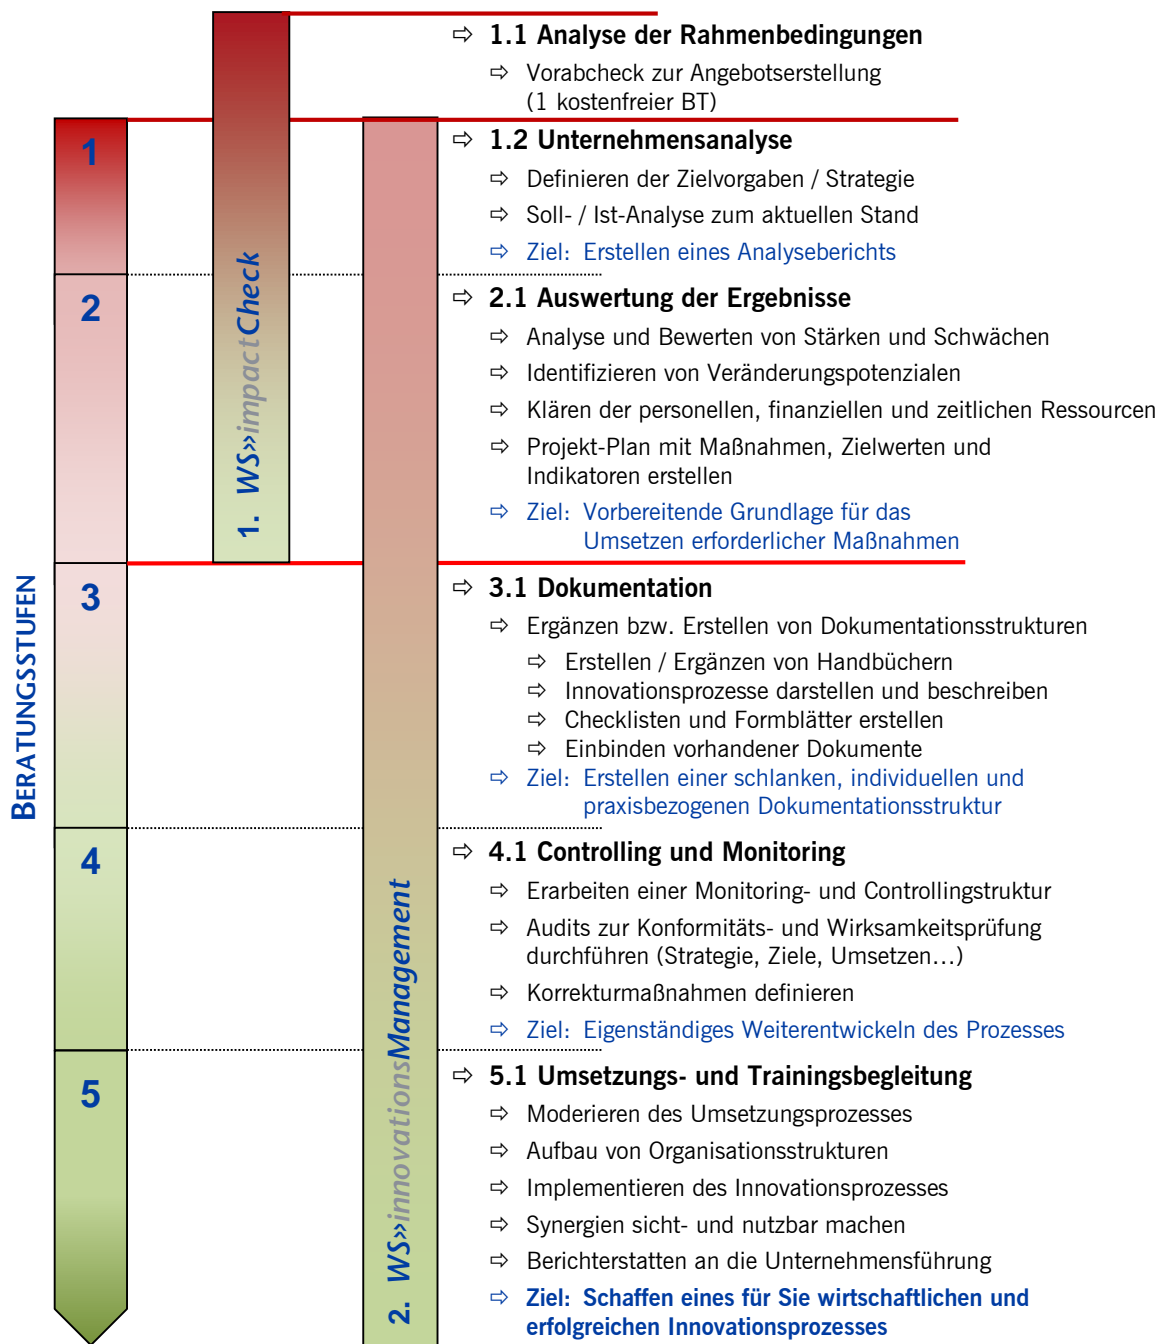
BERATUNGSSTUFEN

1

2

3

4

5

1. WS»impactCheck

2. WS»innovationsManagement

⇨ 1.1 Analyse der Rahmenbedingungen

⇨ Vorabcheck zur Angebotserstellung (1 kostenfreier BT)

⇨ 1.2 Unternehmensanalyse

⇨ Definieren der Zielvorgaben / Strategie

⇨ Soll- / Ist-Analyse zum aktuellen Stand

⇨ Ziel: Erstellen eines Analyseberichts

⇨ 2.1 Auswertung der Ergebnisse

⇨ Analyse und Bewerten von Stärken und Schwächen

⇨ Identifizieren von Veränderungspotenzialen

⇨ Klären der personellen, finanziellen und zeitlichen Ressourcen

⇨ Projekt-Plan mit Maßnahmen, Zielwerten und Indikatoren erstellen

⇨ Ziel: Vorbereitende Grundlage für das Umsetzen erforderlicher Maßnahmen

⇨ 3.1 Dokumentation

⇨ Ergänzen bzw. Erstellen von Dokumentationsstrukturen

⇨ Erstellen / Ergänzen von Handbüchern

⇨ Innovationsprozesse darstellen und beschreiben

⇨ Checklisten und Formblätter erstellen

⇨ Einbinden vorhandener Dokumente

⇨ Ziel: Erstellen einer schlanken, individuellen und praxisbezogenen Dokumentationsstruktur

⇨ 4.1 Controlling und Monitoring

⇨ Erarbeiten einer Monitoring- und Controllingstruktur

⇨ Audits zur Konformitäts- und Wirksamkeitsprüfung durchführen (Strategie, Ziele, Umsetzen…)

⇨ Korrekturmaßnahmen definieren

⇨ Ziel: Eigenständiges Weiterentwickeln des Prozesses

⇨ 5.1 Umsetzungs- und Trainingsbegleitung

⇨ Moderieren des Umsetzungsprozesses

⇨ Aufbau von Organisationsstrukturen

⇨ Implementieren des Innovationsprozesses

⇨ Synergien sicht- und nutzbar machen

⇨ Berichterstatten an die Unternehmensführung

⇨ Ziel: Schaffen eines für Sie wirtschaftlichen und erfolgreichen Innovationsprozesses